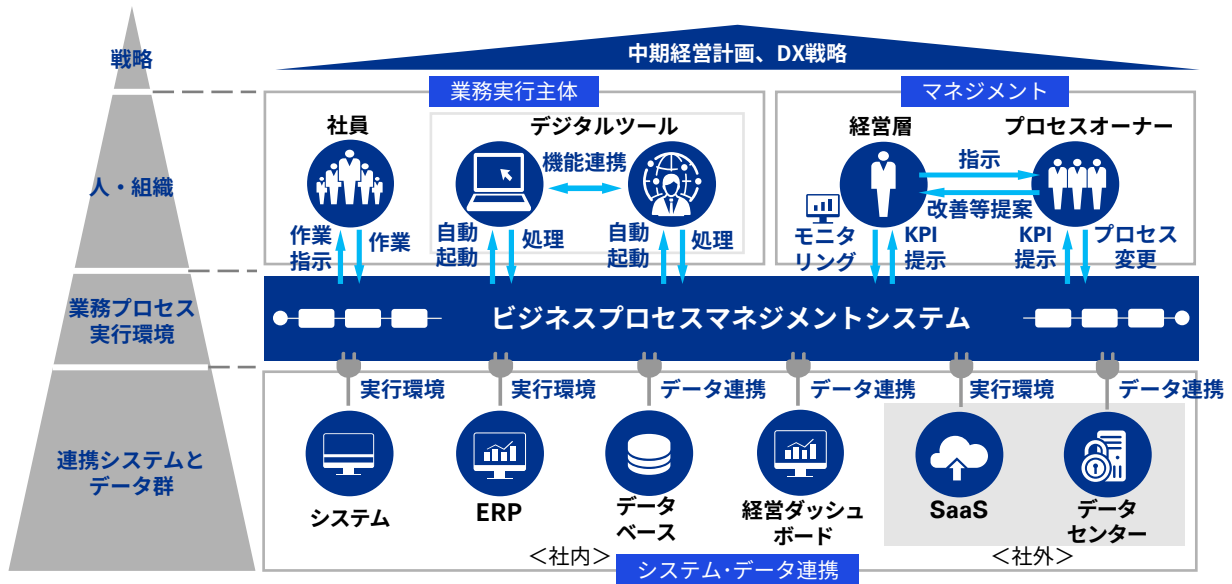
戦略

中期経営計画、DX戦略

人・組織

業務プロセス実行環境

連携システムとデータ群

業務実行主体

社員

デジタルツール

機能連携

作業指示

作業

自動起動

処理

自動起動

処理

マネジメント

経営層

プロセスオーナー

指示

改善等提案

モニタリング

KPI提示

KPI提示

プロセス変更

ビジネスプロセスマネジメントシステム

実行環境

実行環境

データ連携

データ連携

実行環境

データ連携

システム

ERP

データベース

経営ダッシュボード

SaaS

データセンター

＜社内＞

＜社外＞

システム·データ連携